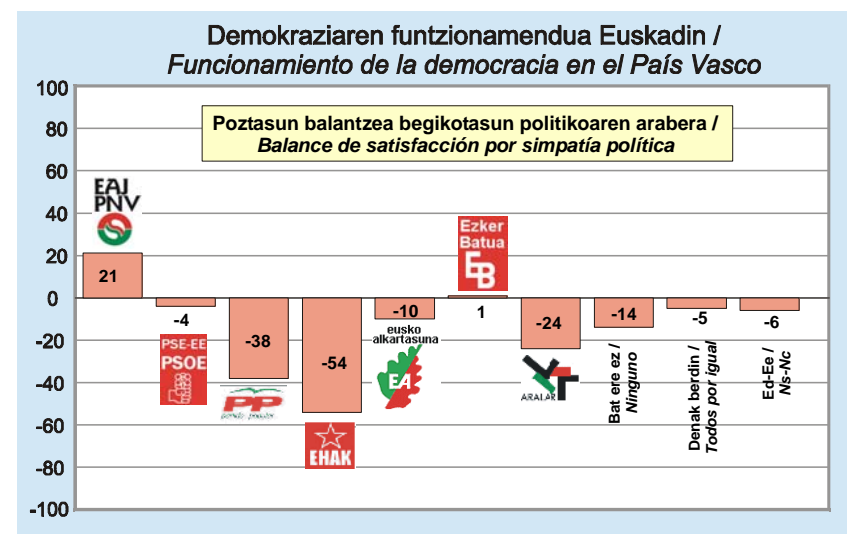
Demokraziaren funtzionamendua Euskadin /
*Funcionamiento de la democracia en el País Vasco*

Poztasun balantzea begikotasun politikoaren arabera /
*Balance de satisfacción por simpatía política*

100
80
60
40
20
0
-20
-40
-60
-80
-100

EAJ PNV
21

PSE-EE PSOE
-4

PP
-38

EHAK
-54

eusko alkartasuna EA
-10

Ezker Batua EB
1

ARALAR
-24

Bat ere ez / *Ninguno*
-14

Denak berdin / *Todos por igual*
-5

Ed-Ee / *Ns-Nc*
-6